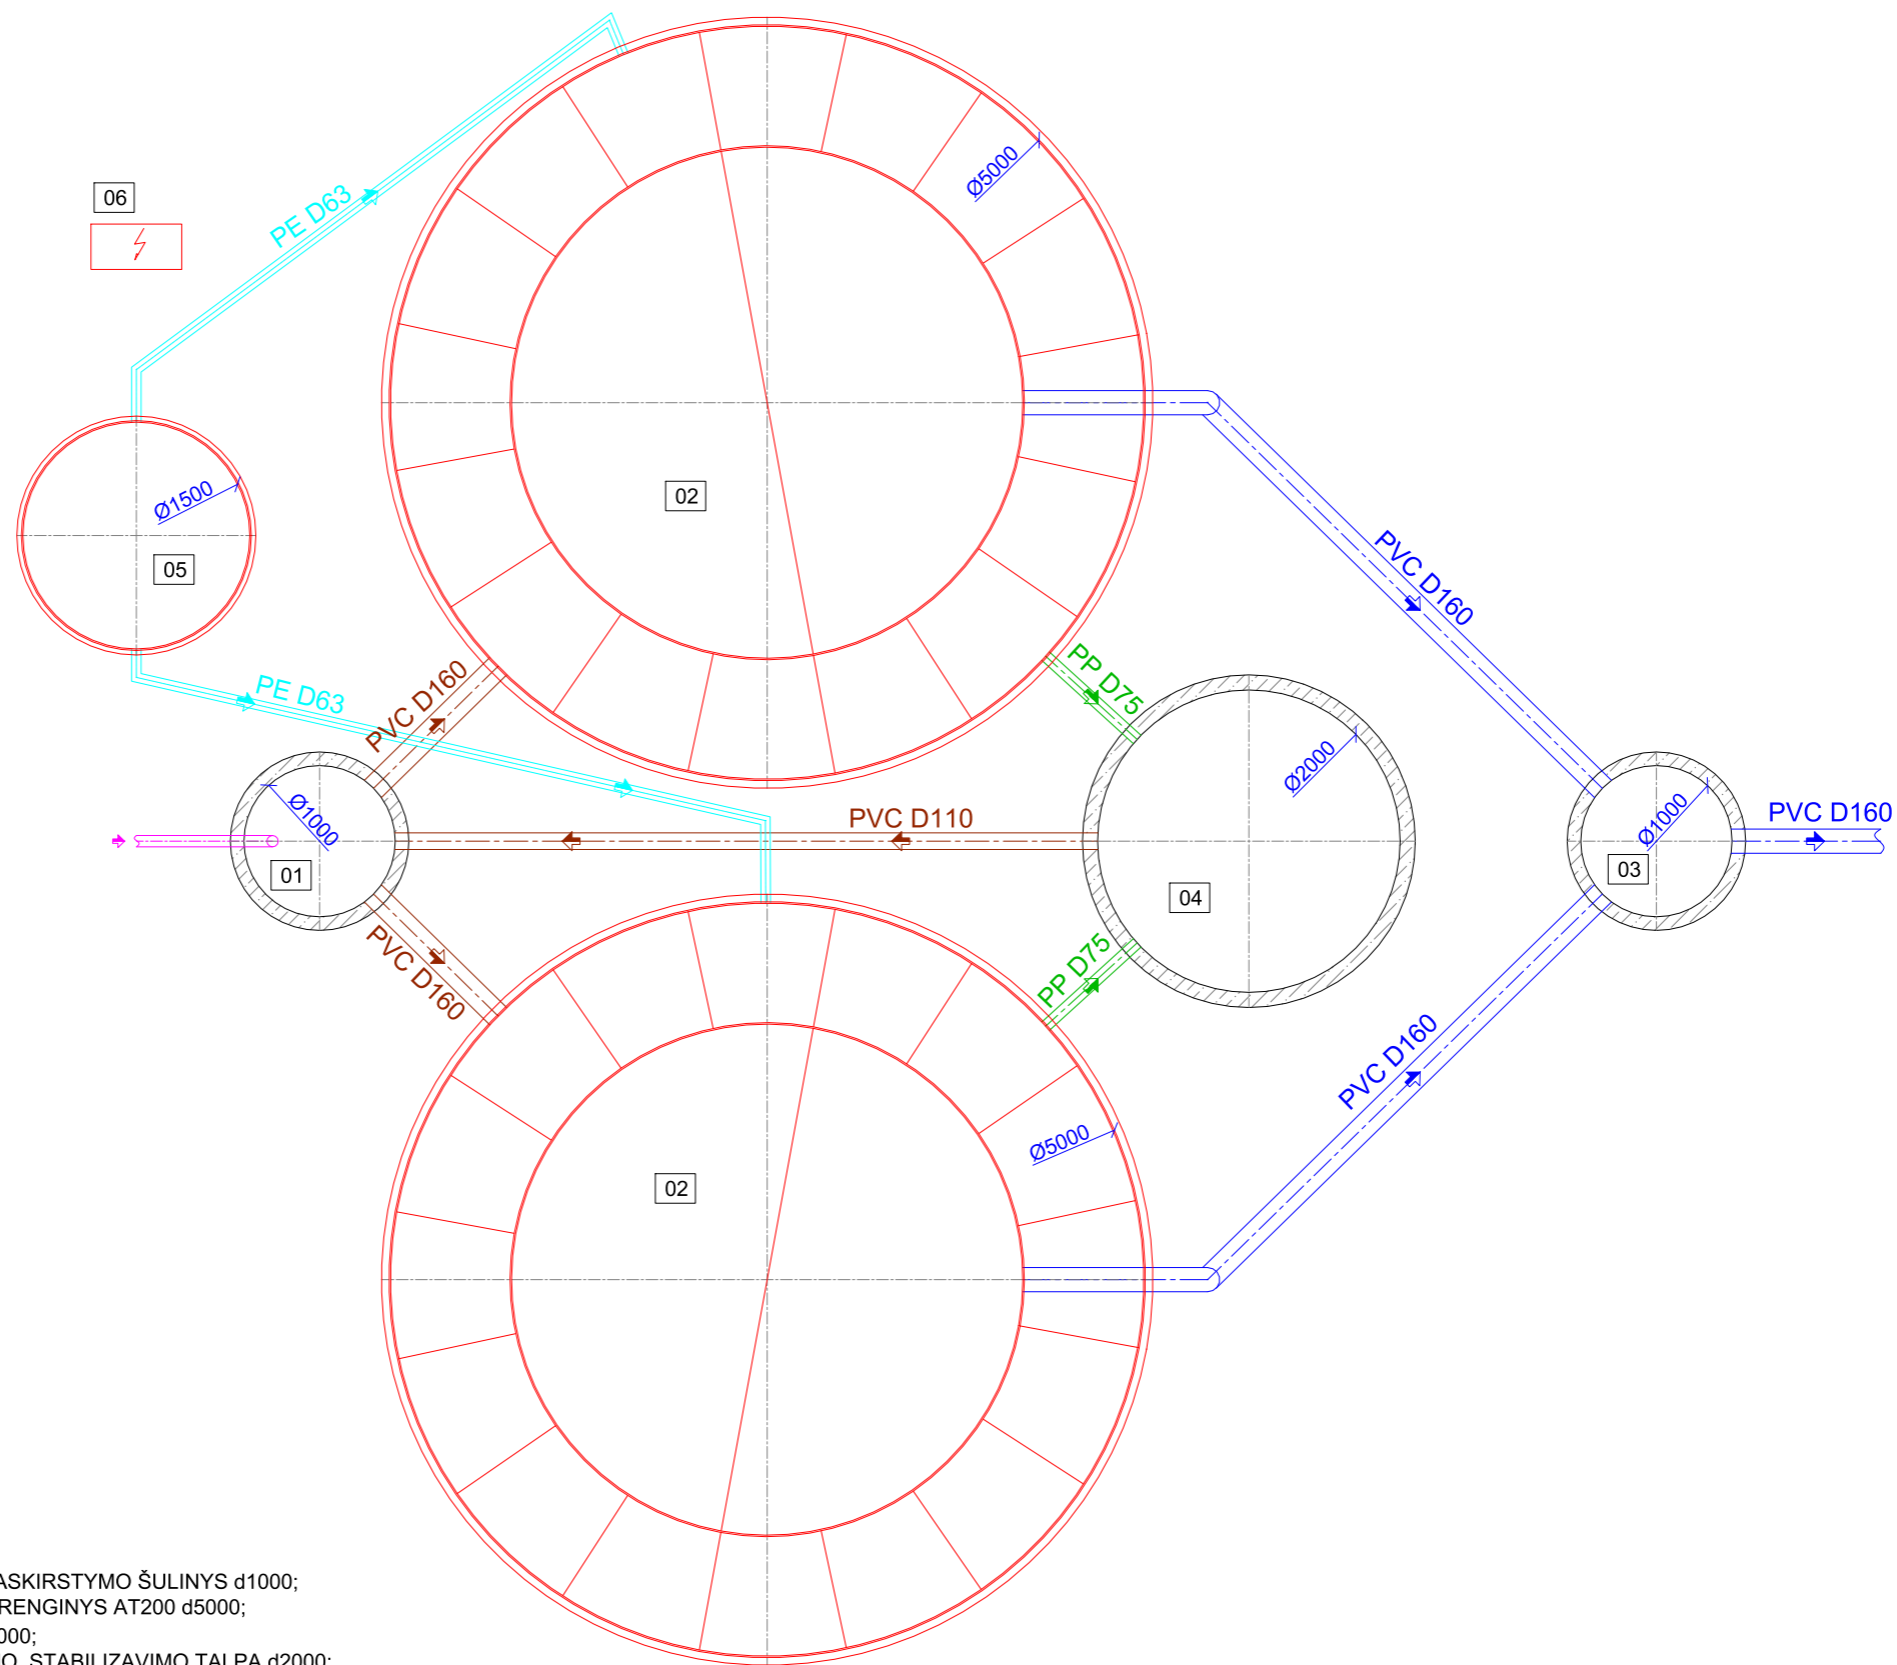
06

PE D63

Ø5000

02

Ø1500

05

PVC D160

PP D75

PE D63

PVC D160

Ø2000

Ø1000

PVC D110

Ø1000

PVC D160

01

03

04

PVC D160

PP D75

PVC D160

Ø5000

02

ASKIRSTYMO ŠULINYS d1000;
RENGINYS AT200 d5000;
000;
O. STABILIZAVIMO TALPA d2000;